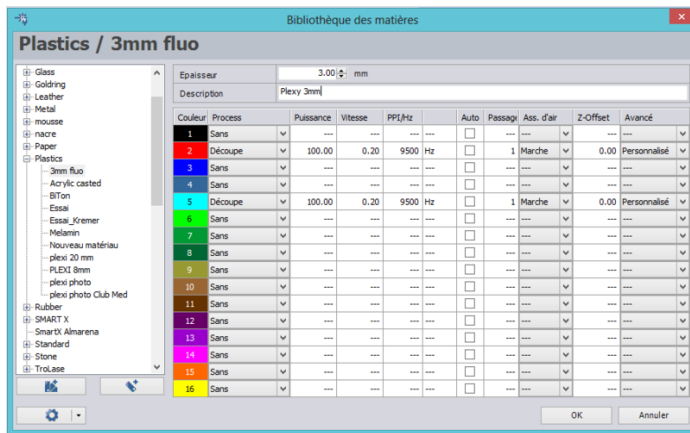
Bibliothèque des matières

Plastics / 3mm fluo

Glass
Goldring
Leather
Metal
mousse
nacre
Paper
Plastics
3mm fluo
Acrylic casted
BITon
Essai
Essai_Kremer
Melamin
Nouveau matériau
plexi 20 mm
PLEXI 8mm
plexi photo
plexi photo Club Med
Rubber
SMART X
SmartX Almarena
Standard
Stone
TroLase

Epaisseur 3.00 mm
Description Plexy 3mm

| Couleur | Process | Puissance | Vitesse | PPI/Hz | | Auto | Passage | Ass. d'air | Z-Offset | Avancé |
|---|---|---|---|---|---|---|---|---|---|---|
| 1 | Sans | --- | --- | --- | --- | | --- | --- | --- | --- |
| 2 | Découpe | 100.00 | 0.20 | 9500 | Hz | | 1 | Marche | 0.00 | Personnalisé |
| 3 | Sans | --- | --- | --- | --- | | --- | --- | --- | --- |
| 4 | Sans | --- | --- | --- | --- | | --- | --- | --- | --- |
| 5 | Découpe | 100.00 | 0.20 | 9500 | Hz | | 1 | Marche | 0.00 | Personnalisé |
| 6 | Sans | --- | --- | --- | --- | | --- | --- | --- | --- |
| 7 | Sans | --- | --- | --- | --- | | --- | --- | --- | --- |
| 8 | Sans | --- | --- | --- | --- | | --- | --- | --- | --- |
| 9 | Sans | --- | --- | --- | --- | | --- | --- | --- | --- |
| 10 | Sans | --- | --- | --- | --- | | --- | --- | --- | --- |
| 11 | Sans | --- | --- | --- | --- | | --- | --- | --- | --- |
| 12 | Sans | --- | --- | --- | --- | | --- | --- | --- | --- |
| 13 | Sans | --- | --- | --- | --- | | --- | --- | --- | --- |
| 14 | Sans | --- | --- | --- | --- | | --- | --- | --- | --- |
| 15 | Sans | --- | --- | --- | --- | | --- | --- | --- | --- |
| 16 | Sans | --- | --- | --- | --- | | --- | --- | --- | --- |

OK
Annuler